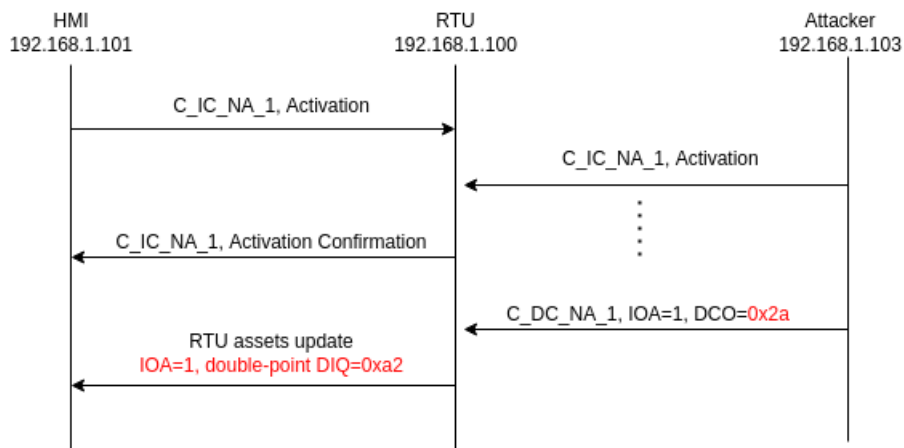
HMI
192.168.1.101

RTU
192.168.1.100

Attacker
192.168.1.103

C_IC_NA_1, Activation

C_IC_NA_1, Activation

C_IC_NA_1, Activation Confirmation

C_DC_NA_1, IOA=1, DCO=0x2a

RTU assets update
IOA=1, double-point DIQ=0xa2